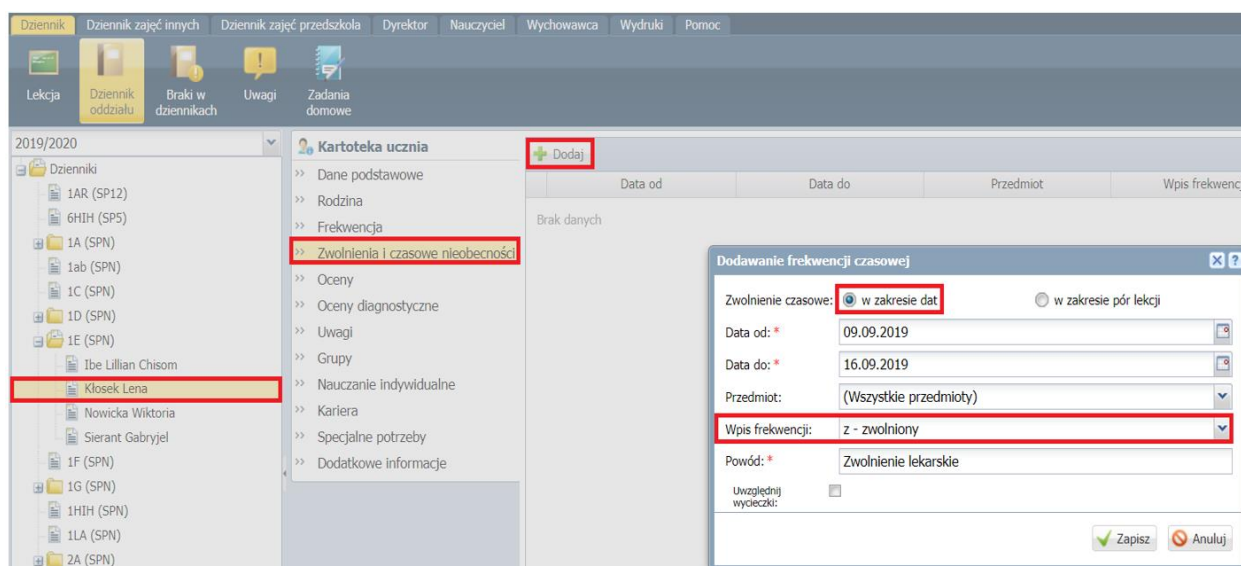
Dziennik Dziennik zajęć innych Dziennik zajęć przedszkola Dyrektor Nauczyciel Wychowawca Wydruki Pomoc

Lekcja Dziennik oddziału Braki w dziennikach Uwagi Zadania domowe

2019/2020

Dzienniki
1AR (SP12)
6HIH (SP5)
1A (SPN)
1ab (SPN)
1C (SPN)
1D (SPN)
1E (SPN)
Ibe Lillian Chisom
Klosek Lena
Nowicka Wiktoria
Sierant Gabryjel
1F (SPN)
1G (SPN)
1HIH (SPN)
1LA (SPN)
2A (SPN)

Kartoteka ucznia
Dane podstawowe
Rodzina
Frekwencja
Zwolnienia i czasowe nieobecności
Oceny
Oceny diagnostyczne
Uwagi
Grupy
Nauczanie indywidualne
Kariera
Specjalne potrzeby
Dodatkowe informacje

Dodaj

| Data od | Data do | Przedmiot | Wpis frekwenc |
|---|---|---|---|

Brak danych

Dodawanie frekwencji czasowej

Zwolnienie czasowe: w zakresie dat w zakresie pór lekcji
Data od: * 09.09.2019
Data do: * 16.09.2019
Przedmiot: (Wszystkie przedmioty)
Wpis frekwencji: z - zwolniony
Powód: * Zwolnienie lekarskie
Uwzględnij wycieczki:

Zapisz Anuluj